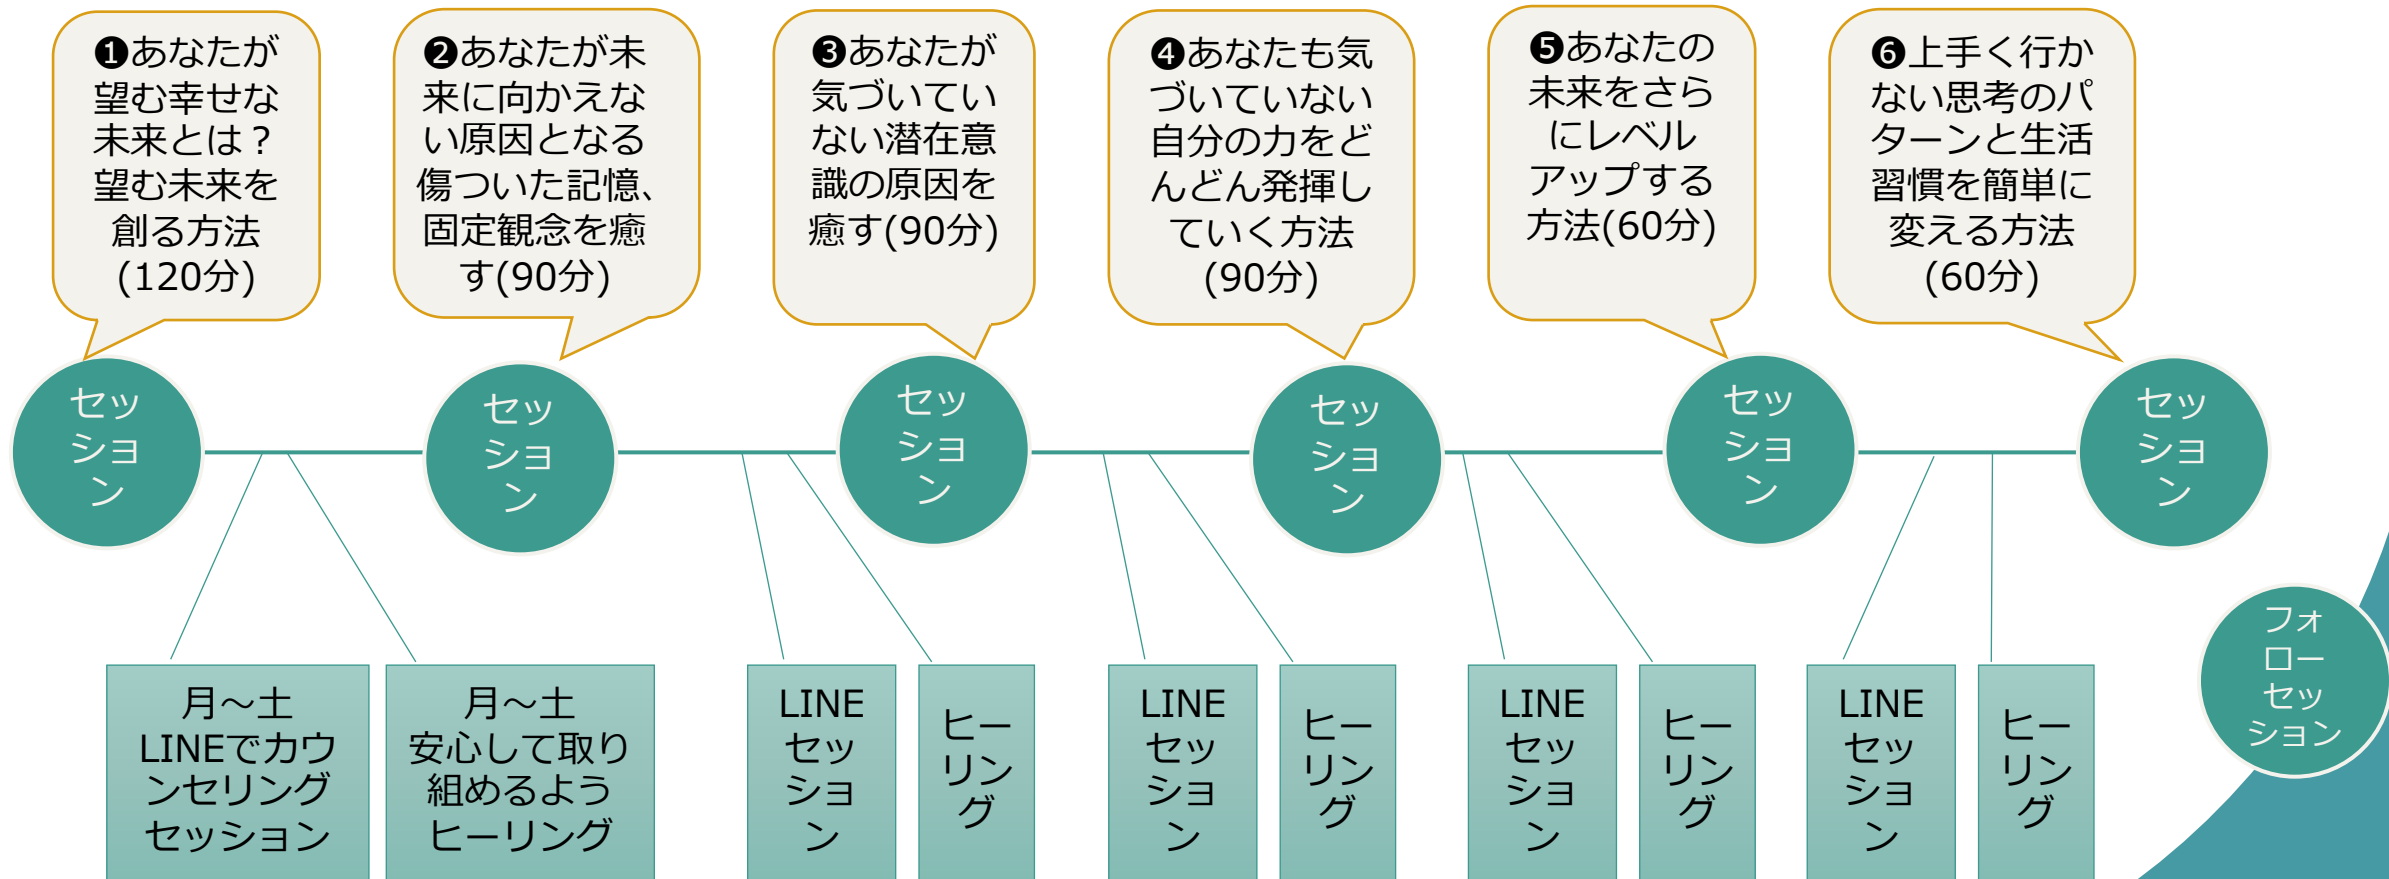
❶あなたが望む幸せな未来とは？望む未来を創る方法(120分)

❷あなたが未来に向かえない原因となる傷ついた記憶、固定観念を癒す(90分)

❸あなたが気づいていない潜在意識の原因を癒す(90分)

❹あなたも気づいていない自分の力をどんどん発揮していく方法(90分)

❺あなたの未来をさらにレベルアップする方法(60分)

❻上手く行かない思考のパターンと生活習慣を簡単に変える方法(60分)

セッション

セッション

セッション

セッション

セッション

セッション

月～土 LINEでカウンセリングセッション

月～土 安心して取り組めるようヒーリング

LINEセッション

ヒーリング

LINEセッション

ヒーリング

LINEセッション

ヒーリング

LINEセッション

ヒーリング

フォローセッション